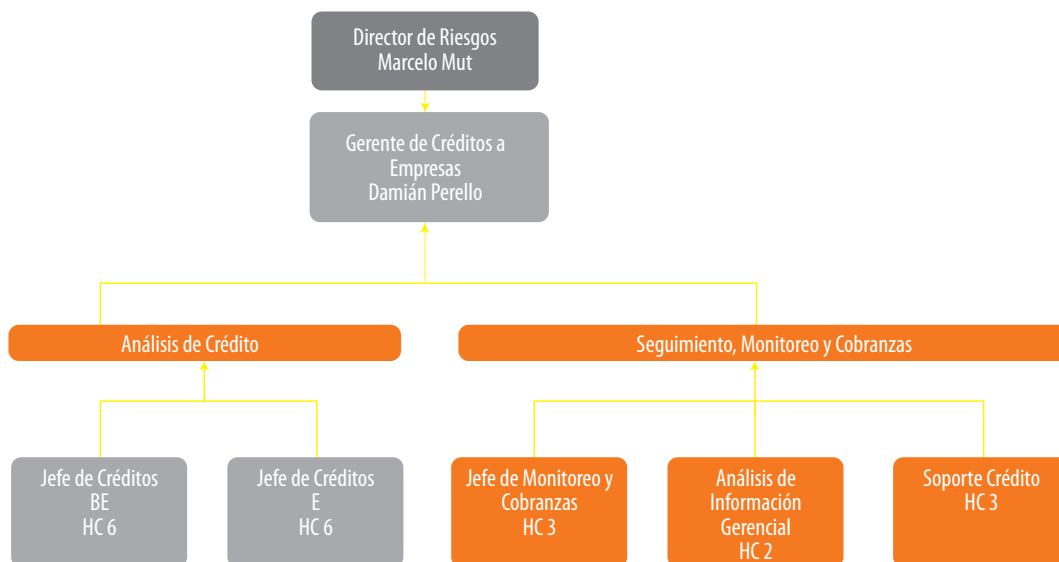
Director de Riesgos
Marcelo Mut

Gerente de Créditos a Empresas
Damián Perello

Análisis de Crédito

Seguimiento, Monitoreo y Cobranzas

Jefe de Créditos
BE
HC 6

Jefe de Créditos
E
HC 6

Jefe de Monitoreo y Cobranzas
HC 3

Análisis de Información Gerencial
HC 2

Soporte Crédito
HC 3